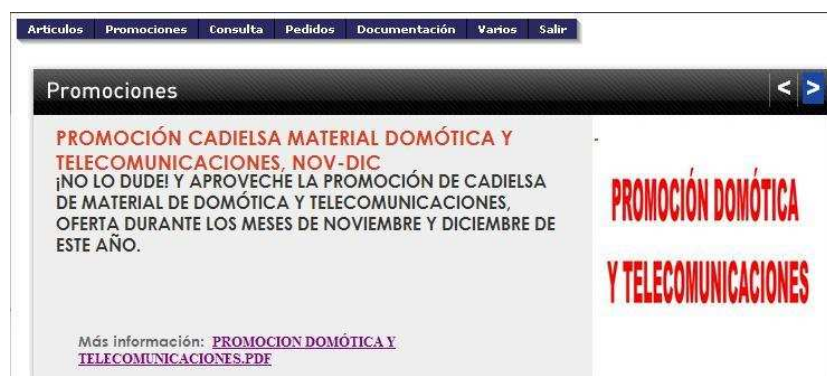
Articulos | Promociones | Consulta | Pedidos | Documentación | Varios | Salir

Promociones

< >

PROMOCIÓN CADIELSA MATERIAL DOMÓTICA Y TELECOMUNICACIONES, NOV-DIC

¡NO LO DUDE! Y APROVECHE LA PROMOCIÓN DE CADIELSA DE MATERIAL DE DOMÓTICA Y TELECOMUNICACIONES, OFERTA DURANTE LOS MESES DE NOVIEMBRE Y DICIEMBRE DE ESTE AÑO.

PROMOCIÓN DOMÓTICA Y TELECOMUNICACIONES

Más información: PROMOCION DOMÓTICA Y TELECOMUNICACIONES.PDF